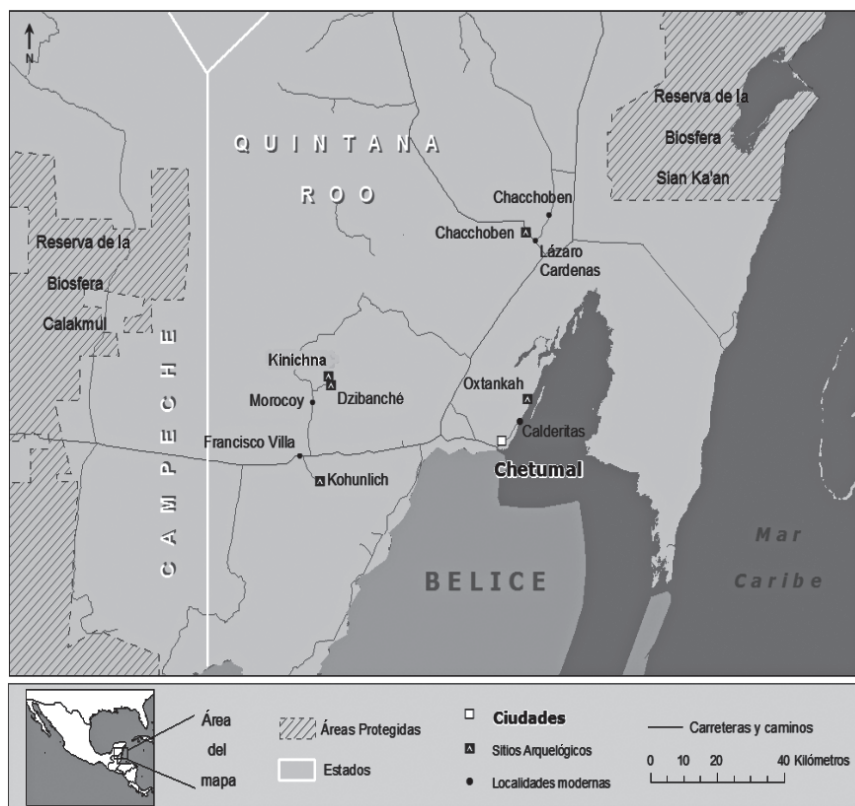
N

QUINTANA ROO

Reserva de la Biosfera Sian Ka'an

Chacchoben
Chacchoben
Lázaro Cardenas

Reserva de la Biosfera Calakmul

CAMPECHE

Kinichna
Morocoy
Dzibanché
Oxtankah
Calderitas
Francisco Villa
Kohunlich
Chetumal

BELICE

Mar Caribe

Área del mapa

Áreas Protegidas
Estados

Ciudades
Sitios Arqueológicos
Localidades modernas

Carreteras y caminos
0 10 20 40 Kilómetros